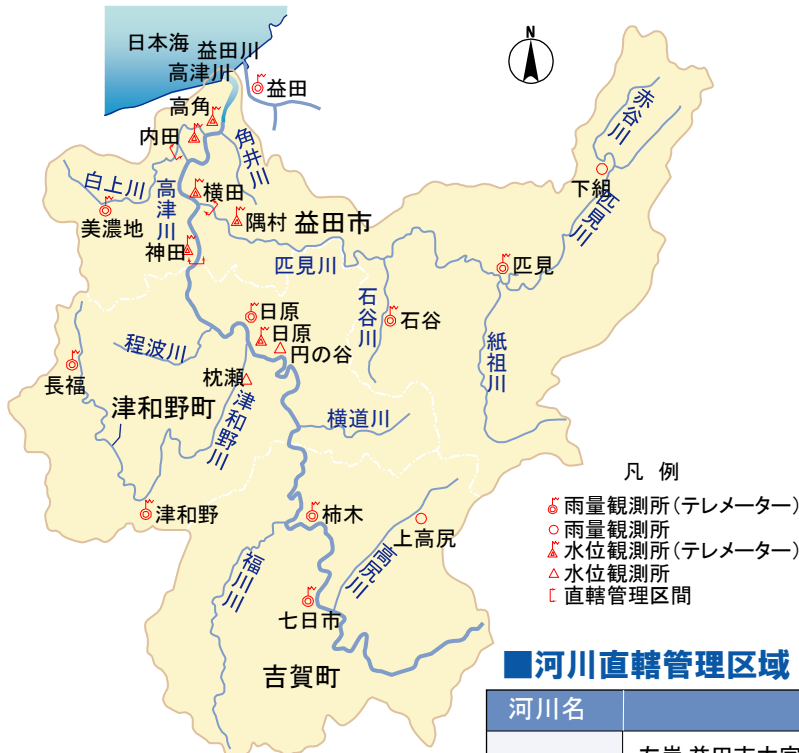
日本海
益田川
高津川
益田
N
高角
内田
角井川
赤谷川
白上川
高津川
横田
隅村
益田市
下組
匹見川
美濃地
神田
匹見川
匹見
日原
石谷川
石谷
日原
程波川
円の谷
紙祖川
長福
枕瀬
津和野町
津和野川
横道川
凡 例
雨量観測所(テレメーター)
雨量観測所
水位観測所(テレメーター)
水位観測所
直轄管理区間
津和野
柿木
上高尻
高尻川
福川川
七日市
吉賀町
■河川直轄管理区域
河川名
左岸 益田市大字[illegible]